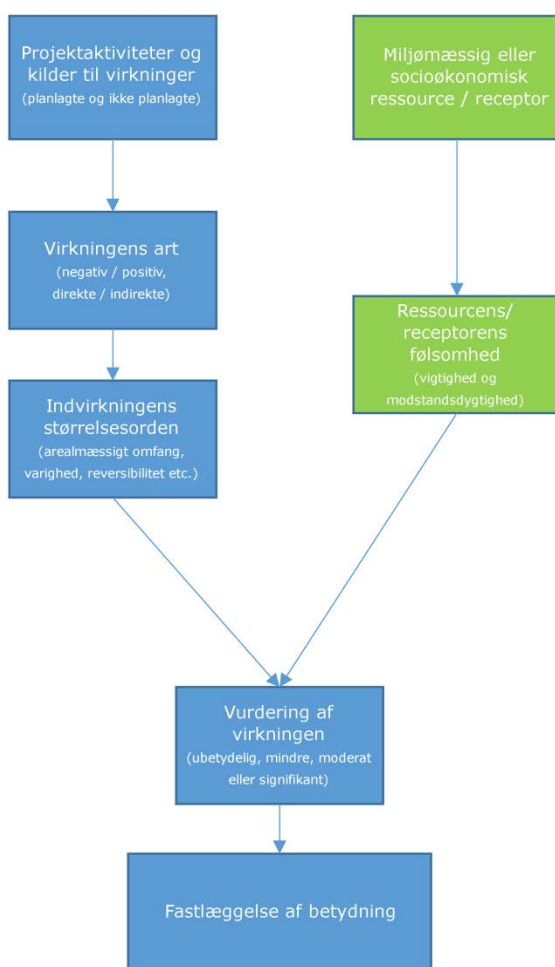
Projektaktiviteter og kilder til virkninger
(planlagte og ikke planlagte)

Miljømæssig eller socioøkonomisk ressource / receptor

Virkningens art
(negativ / positiv, direkte / indirekte)

Ressourcens/ receptorens følsomhed
(vigtighed og modstandsdygtighed)

Indvirkningens størrelsesorden
(arealmæssigt omfang, varighed, reversibilitet etc.)

Vurdering af virkningen
(ubetydelig, mindre, moderat eller signifikant)

Fastlæggelse af betydning